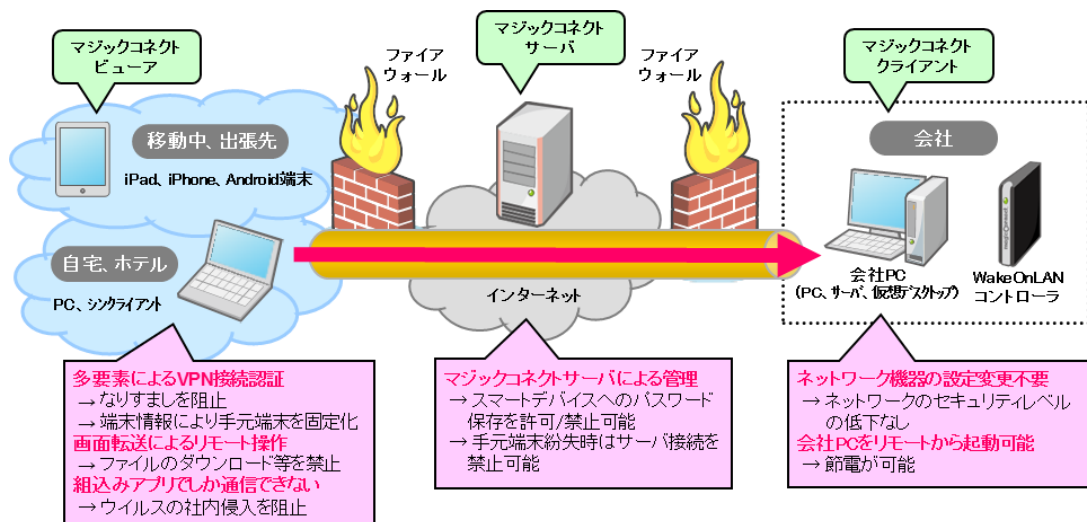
マジックコネクト ビューア

移動中、出張先

iPad、iPhone、Android端末

自宅、ホテル

PC、シンクライアント

ファイア ウォール

マジックコネクト サーバ

ファイア ウォール

インターネット

マジックコネクト クライアント

会社

会社PC
(PC、サーバ、仮想デスクトップ)

WakeOnLAN コントローラ

多要素によるVPN接続認証
→なりすましを阻止
→端末情報により手元端末を固定化
画面転送によるリモート操作
→ファイルのダウンロード等を禁止
組込みアプリでしか通信できない
→ウイルスの社内侵入を阻止

マジックコネクトサーバによる管理
→スマートデバイスへのパスワード保存を許可/禁止可能
→手元端末紛失時はサーバ接続を禁止可能

ネットワーク機器の設定変更不要
→ネットワークのセキュリティレベルの低下なし
会社PCをリモートから起動可能
→節電が可能